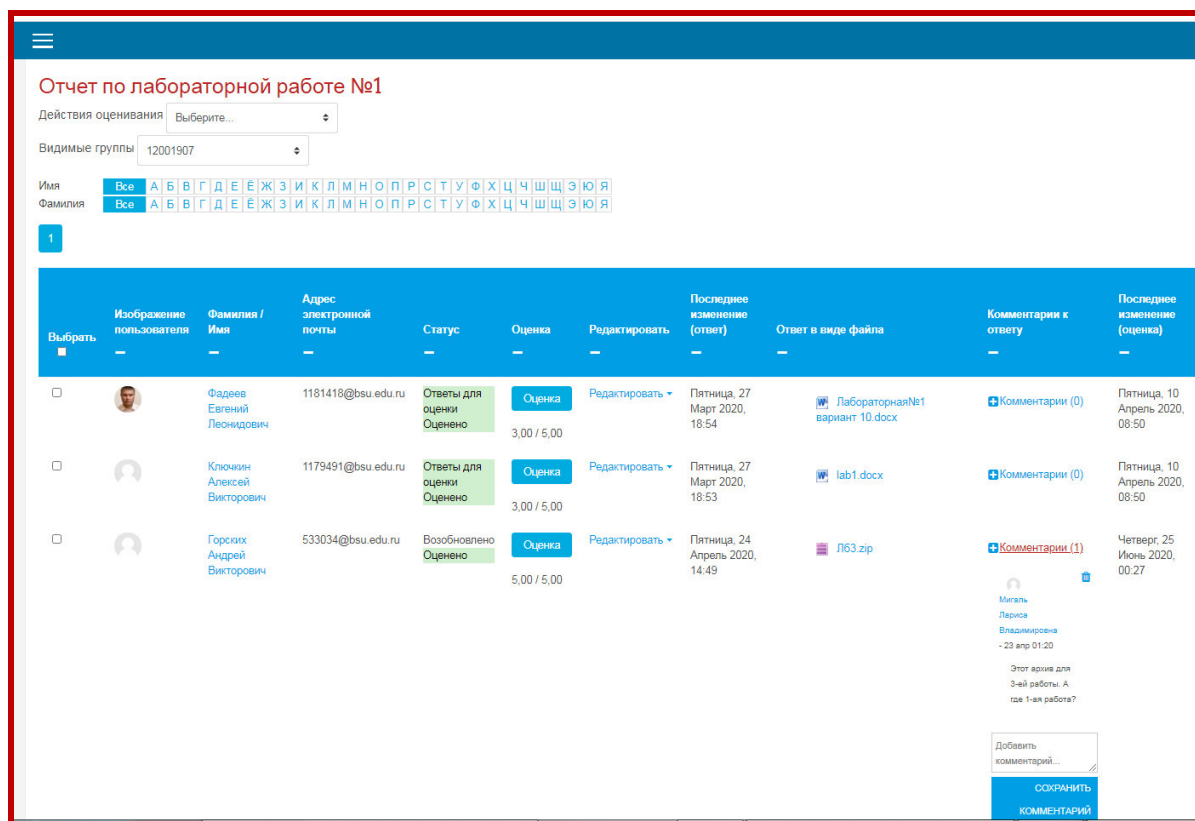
Отчет по лабораторной работе №1

Действия оценивания Выберите...

Видимые группы 12001907

Имя Все А Б В Г Д Е Ё Ж З И К Л М Н О П Р С Т У Ф Х Ц Ч Ш Щ Э Ю Я
Фамилия Все А Б В Г Д Е Ё Ж З И К Л М Н О П Р С Т У Ф Х Ц Ч Ш Щ Э Ю Я

1

| Выбрать | Изображение пользователя | Фамилия / Имя | Адрес электронной почты | Статус | Оценка | Редактировать | Последнее изменение (ответ) | Ответ в виде файла | Комментарии к ответу | Последнее изменение (оценка) |
|---|---|---|---|---|---|---|---|---|---|---|
| | | Фадеев Евгений Леонидович | 1181418@bsu.edu.ru | Ответы для оценки Оценено | Оценка 3,00 / 5,00 | Редактировать | Пятница, 27 Март 2020, 18:54 | Лабораторная№1 вариант 10.docx | Комментарии (0) | Пятница, 10 Апрель 2020, 08:50 |
| | | Ключкин Алексей Викторович | 1179491@bsu.edu.ru | Ответы для оценки Оценено | Оценка 3,00 / 5,00 | Редактировать | Пятница, 27 Март 2020, 18:53 | lab1.docx | Комментарии (0) | Пятница, 10 Апрель 2020, 08:50 |
| | | Горских Андрей Викторович | 533034@bsu.edu.ru | Возобновлено Оценено | Оценка 5,00 / 5,00 | Редактировать | Пятница, 24 Апрель 2020, 14:49 | Л63.zip | Комментарии (1) Мигаль Лариса Владимировна - 23 апр 01:20 Этот архив для 3-ей работы. А где 1-ая работа? Добавить комментарий... СОХРАНИТЬ КОММЕНТАРИЙ | Четверг, 25 Июнь 2020, 00:27 |